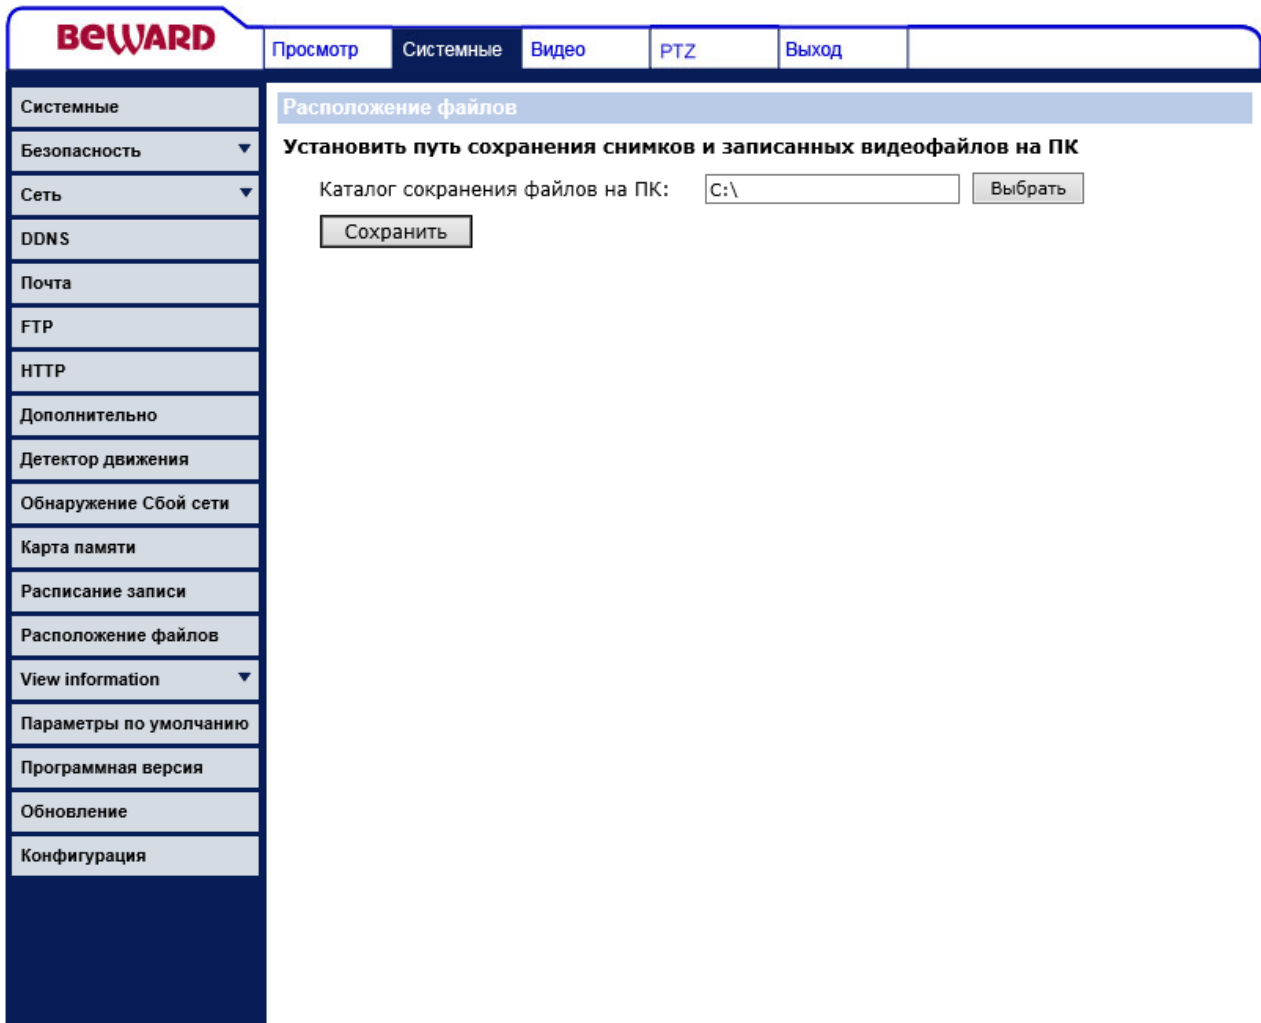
BEWARD

Просмотр | Системные | Видео | PTZ | Выход

Системные
Безопасность
Сеть
DDNS
Почта
FTP
HTTP
Дополнительно
Детектор движения
Обнаружение Сбой сети
Карта памяти
Расписание записи
Расположение файлов
View information
Параметры по умолчанию
Программная версия
Обновление
Конфигурация

Расположение файлов

Установить путь сохранения снимков и записанных видеофайлов на ПК

Каталог сохранения файлов на ПК: C:\ Выбрать

Сохранить